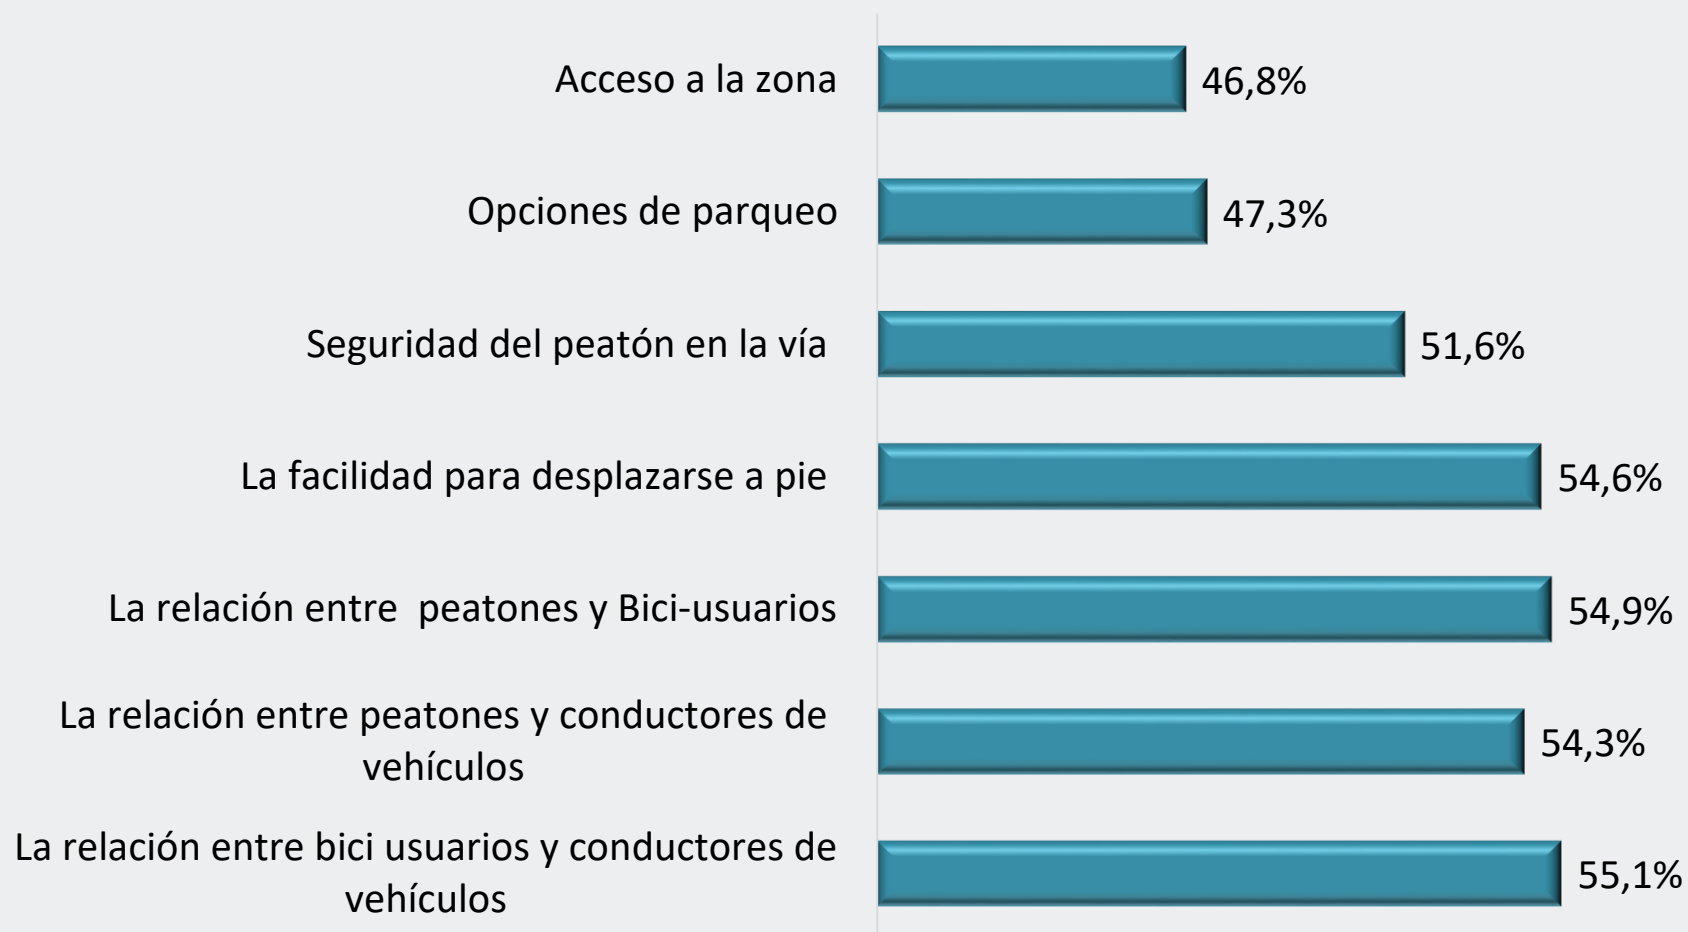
Acceso a la zona 46,8%

Opciones de parqueo 47,3%

Seguridad del peatón en la vía 51,6%

La facilidad para desplazarse a pie 54,6%

La relación entre  peatones y Bici-usuarios 54,9%

La relación entre peatones y conductores de vehículos 54,3%

La relación entre bici usuarios y conductores de vehículos 55,1%